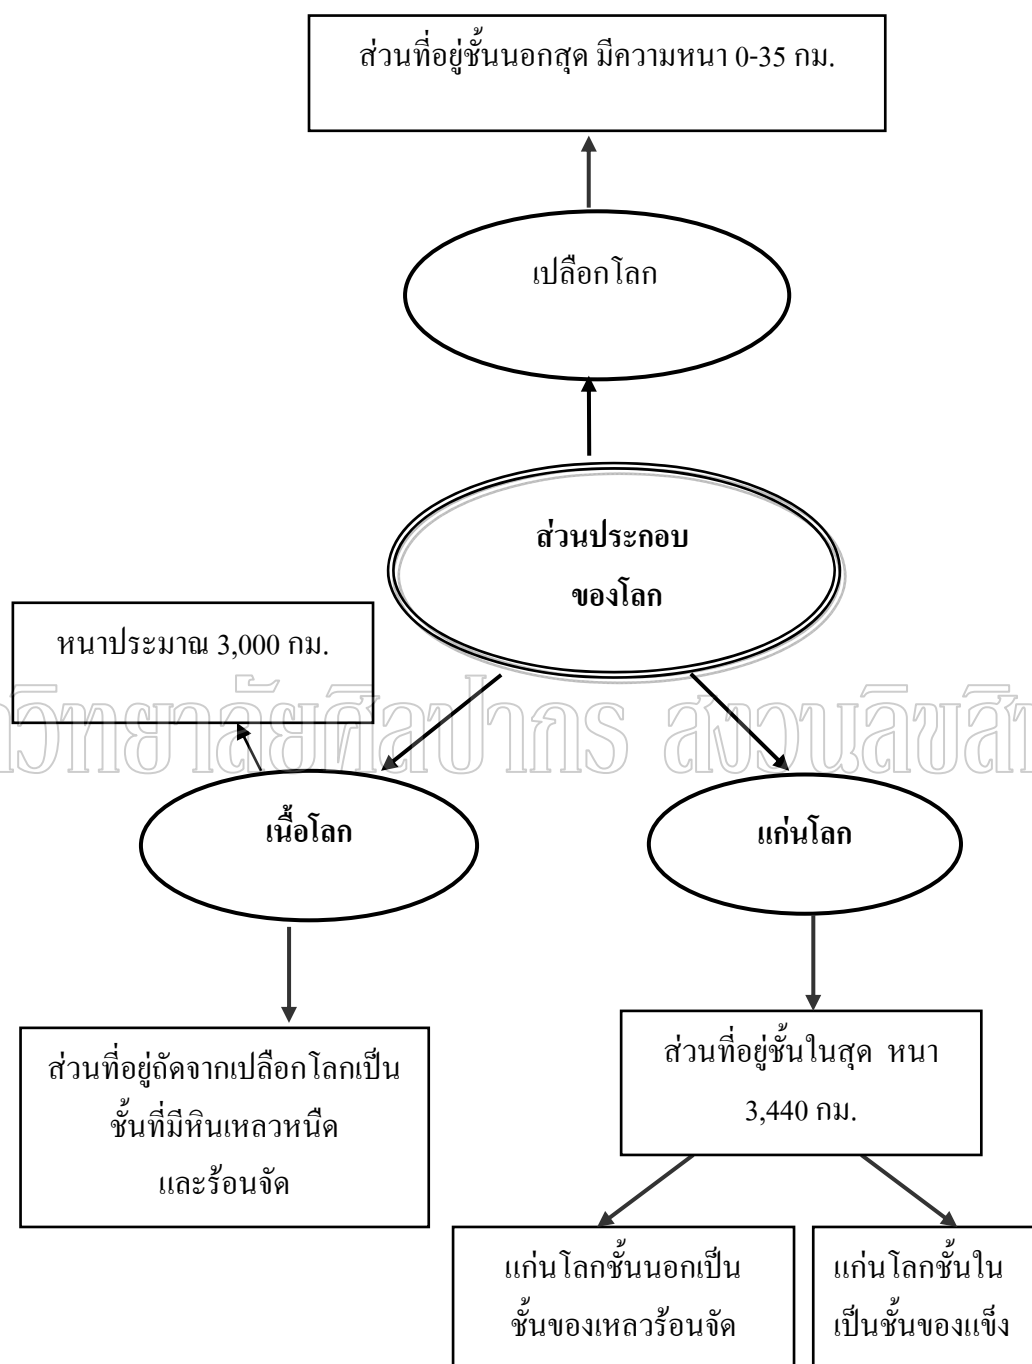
ส่วนที่อยู่ชั้นนอกสุด มีความหนา 0-35 กม.

เปลือกโลก

ส่วนประกอบของโลก

หนาประมาณ 3,000 กม.

วิทยาลัยศิลปากร สงวนลิขสิท

เนื้อโลก

แก่นโลก

ส่วนที่อยู่ถัดจากเปลือกโลกเป็นชั้นที่มีหินเหลวหนืด และร้อนจัด

ส่วนที่อยู่ชั้นในสุด หนา 3,440 กม.

แก่นโลกชั้นนอกเป็นชั้นของเหลวร้อนจัด

แก่นโลกชั้นในเป็นชั้นของแข็ง